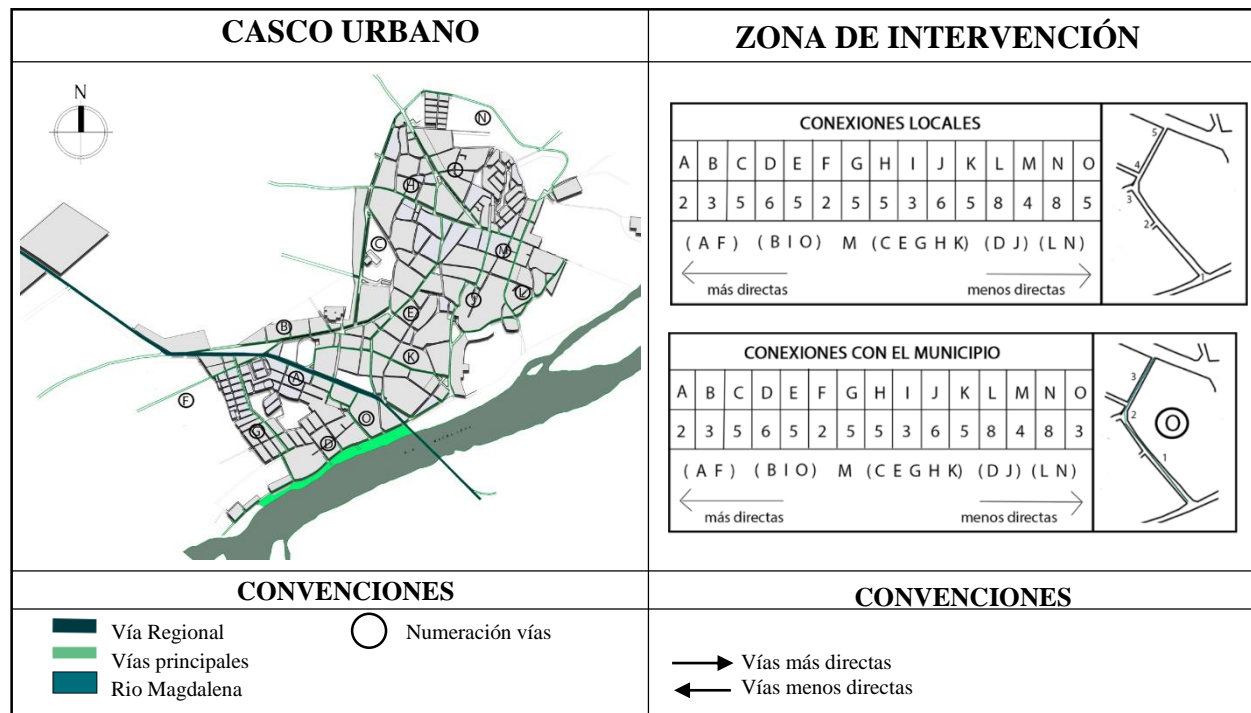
| CASCO URBANO | ZONA DE INTERVENCIÓN |
|---|---|
| N | |

N
H
C
M
J
L
E
B
K
A
F
O
G
D

CONEXIONES LOCALES

| A | B | C | D | E | F | G | H | I | J | K | L | M | N | O |
|---|---|---|---|---|---|---|---|---|---|---|---|---|---|---|
| 2 | 3 | 5 | 6 | 5 | 2 | 5 | 5 | 3 | 6 | 5 | 8 | 4 | 8 | 5 |

(A F) (B I O) M (C E G H K) (D J) (L N)

más directas menos directas

5
4
3
2

CONEXIONES CON EL MUNICIPIO

| A | B | C | D | E | F | G | H | I | J | K | L | M | N | O |
|---|---|---|---|---|---|---|---|---|---|---|---|---|---|---|
| 2 | 3 | 5 | 6 | 5 | 2 | 5 | 5 | 3 | 6 | 5 | 8 | 4 | 8 | 3 |

(A F) (B I O) M (C E G H K) (D J) (L N)

más directas menos directas

3
2
O
1

CONVENCIONES

Vía Regional
Vías principales
Rio Magdalena
Numeración vías

CONVENCIONES

Vías más directas
Vías menos directas